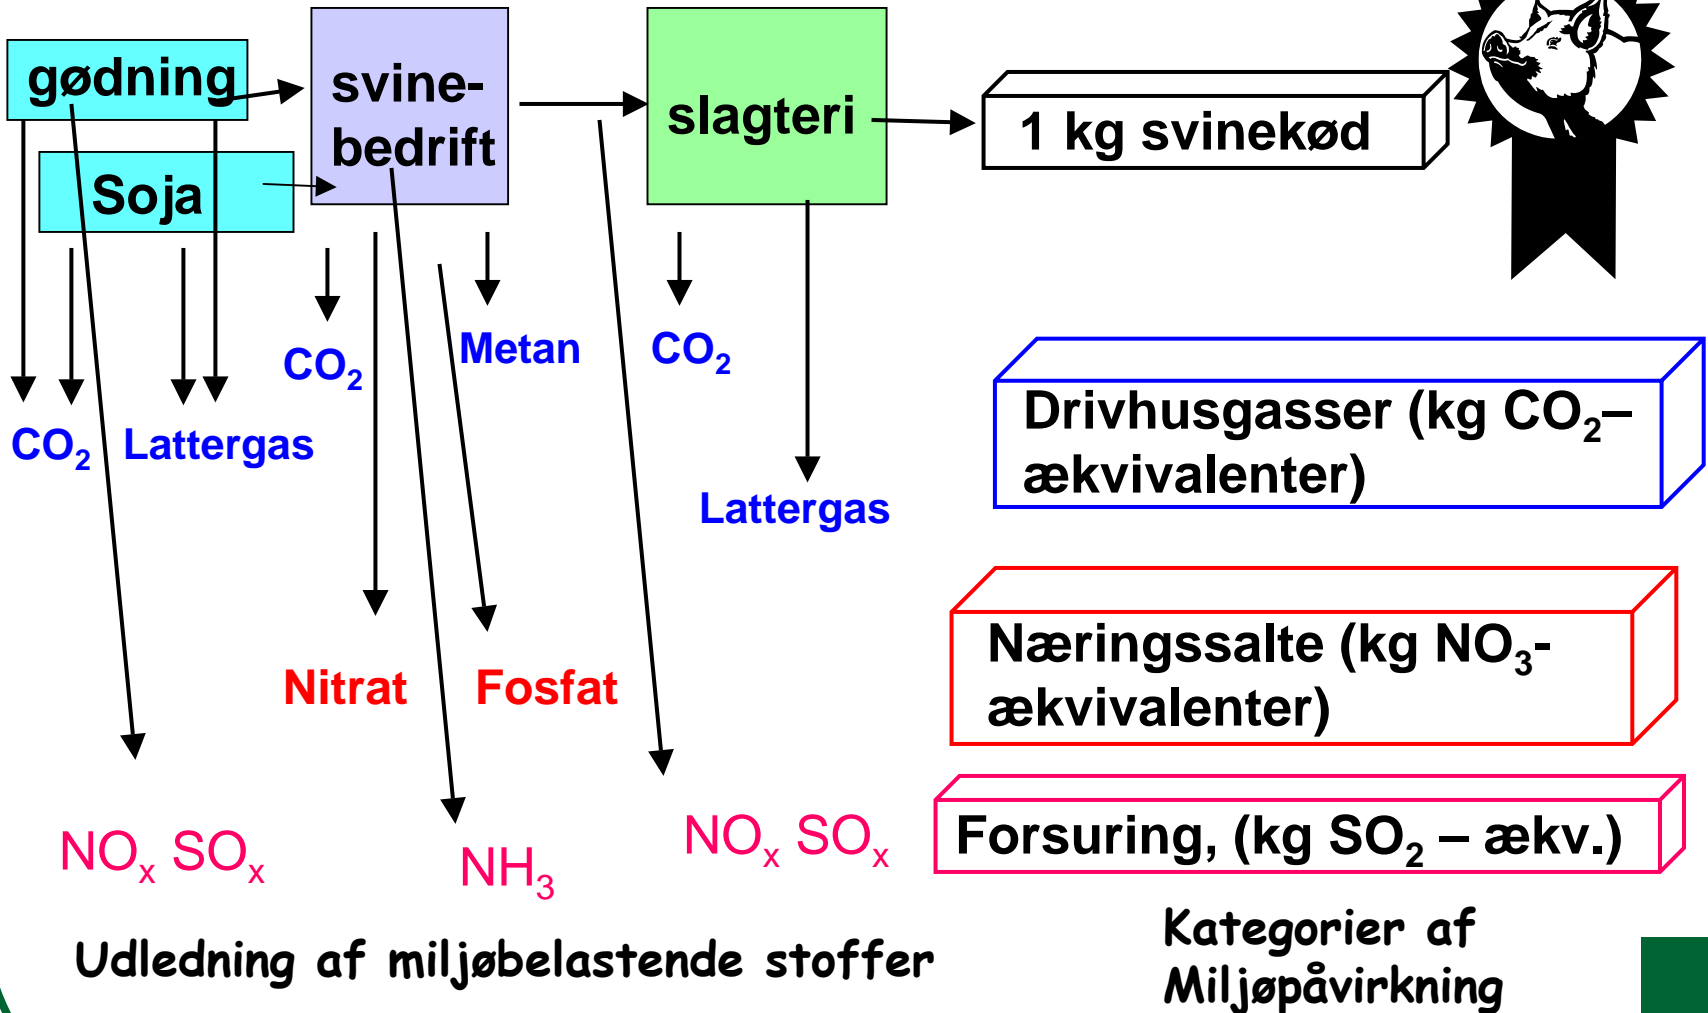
gødning

Soja

svine-bedrift

slagteri

1 kg svinekød

$CO_2$ Lattergas

$CO_2$

Metan

$CO_2$

Lattergas

Drivhusgasser (kg $CO_2$–ækvivalenter)

Nitrat Fosfat

Næringssalte (kg $NO_3$-ækvivalenter)

$NO_x$ $SO_x$

$NH_3$

$NO_x$ $SO_x$

Forsuring, (kg $SO_2$ – ækv.)

Udledning af miljøbelastende stoffer

Kategorier af Miljøpåvirkning